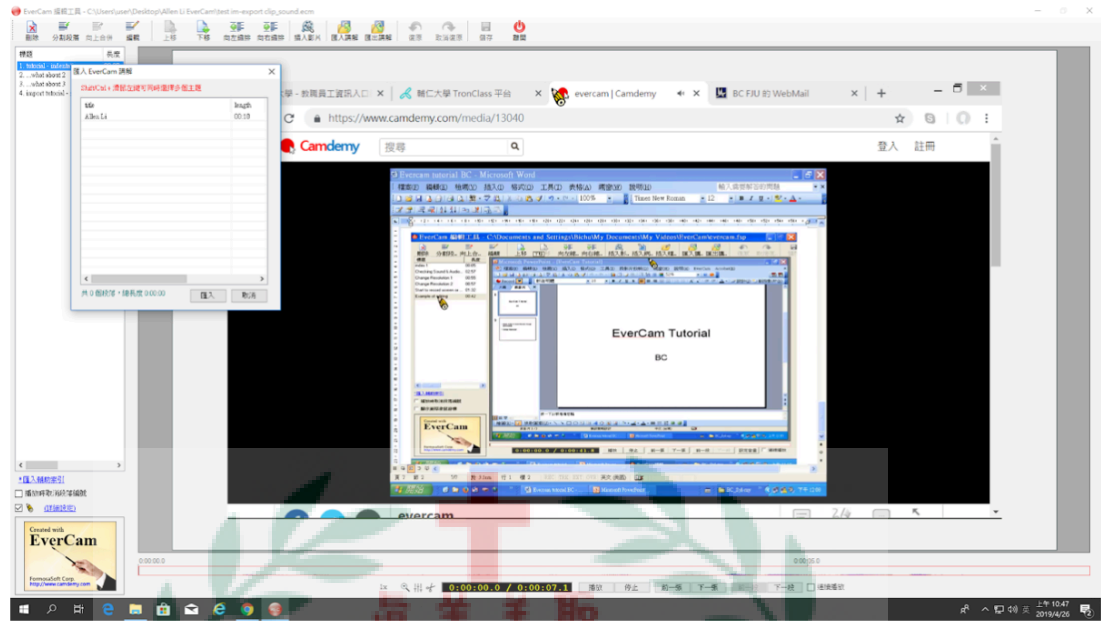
EverCam 編輯工具 - C:\Users\user\Desktop\Allen Li EverCam\test im-export clip_sound.ecm

刪除 分割段落 向上合併 編輯 上移 下移 向左縮排 向右縮排 插入影片 匯入講稿 匯出講稿 復原 取消復原 儲存 離開

標題 長度
1. tutorial - introdu
2. ...what about 2
3. ...what about 3
4. import tutorial -

匯入 EverCam 講稿
Shift/Ctrl + 滑鼠左鍵可同時選擇多個主題
title length
Allen Li 00:18
共 0 個標題，總長度 0:00:00
匯入 取消

學 - 教職員工資訊入口 × 輔仁大學 TronClass 平台 × evercam | Camdemy × BC FJU 的 WebMail × +

https://www.camdemy.com/media/13040

Camdemy 搜尋 登入 註冊

Evercam tutorial BC - Microsoft Word

EverCam Tutorial

BC

EverCam 編輯工具 - C:\Documents and Settings\Bichu\My Documents\My Videos\EverCam\evercam.Esp

0:00:00.0 / 0:00:21.0

evercam

24

*匯入輔助索引
播放時取消段落編號
(詳細說明)

Created with
EverCam
FormosaSoft Corp.
http://www.camdemy.com

0:00:00.0
0:00:05.0

2x 0:00:00.0 / 0:00:07.1 播放 停止 前一頁 下一頁 下一段 連續播放

上午 10:47
2019/4/26